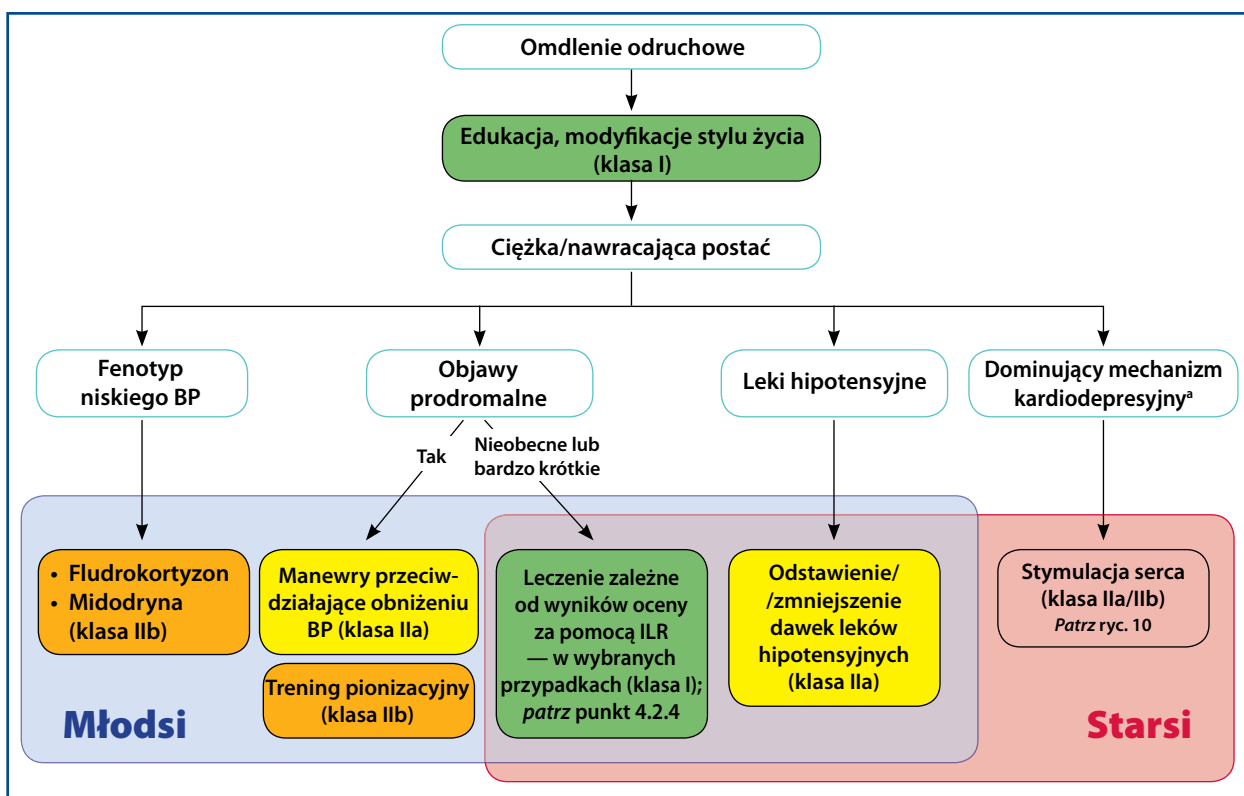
Omdlenie odruchowe

Edukacja, modyfikacje stylu życia (klasa I)

Ciężka/nawracająca postać

Fenotyp niskiego BP

Objawy prodromalne

Leki hipotensyjne

Dominujący mechanizm kardiodepresyjny$^{a}$

Tak

Nieobecne lub bardzo krótkie

• Fludrokortyzon
• Midodryna
(klasa IIb)

Manewry przeciwdziałające obniżeniu BP (klasa IIa)

Trening pionizacyjny (klasa IIb)

Leczenie zależne od wyników oceny za pomocą ILR — w wybranych przypadkach (klasa I); *patrz* punkt 4.2.4

Odstawienie/ /zmniejszenie dawek leków hipotensyjnych (klasa IIa)

Stymulacja serca (klasa IIa/IIb) *Patrz* ryc. 10

Młodsi

Starsi